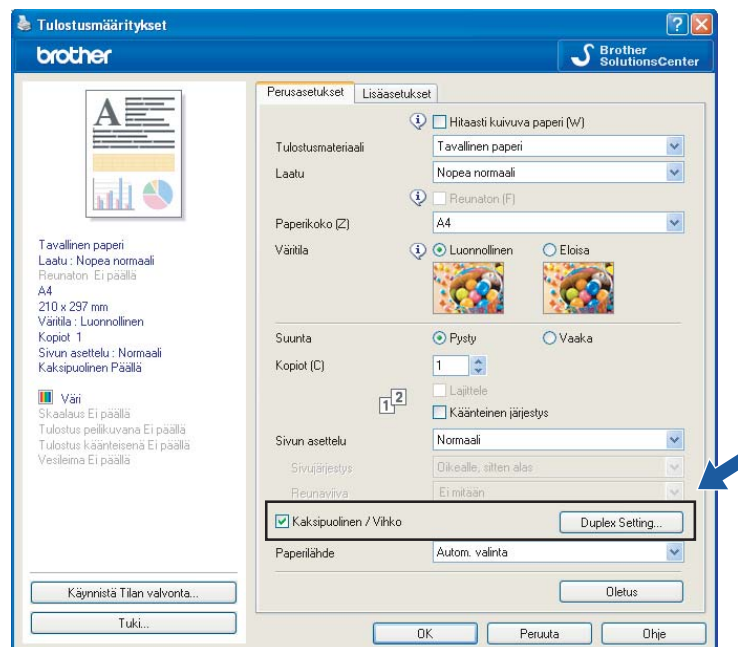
Tulostusmääritykset

brother

Brother SolutionsCenter

Tavallinen paperi
Laatu : Nopea normaali
Reunaton Ei päällä
A4
210 x 297 mm
Väritila : Luonnollinen
Kopiot 1
Sivun asettelu : Normaali
Kaksipuolinen Päällä

Väri
Skaalaus Ei päällä
Tulostus peilikuvana Ei päällä
Tulostus käänteisenä Ei päällä
Vesileima Ei päällä

Käynnistä Tilan valvonta...

Tuki...

Perusasetukset | Lisäasetukset

Hitaasti kuivuva paperi (W)

Tulostusmateriaali | Tavallinen paperi

Laatu | Nopea normaali

Reunaton (F)

Paperikoko (Z) | A4

Väritila | Luonnollinen | Eloisa

Suunta | Pysty | Vaaka

Kopiot (C) | 1

Lajittele

Käänteinen järjestys

Sivun asettelu | Normaali

Sivujärjestys | Oikealle, sitten alas

Reunaviiva | Ei mitään

Kaksipuolinen / Vihko | Duplex Setting...

Paperilähde | Autom. valinta

Oletus

OK | Peruuta | Ohje